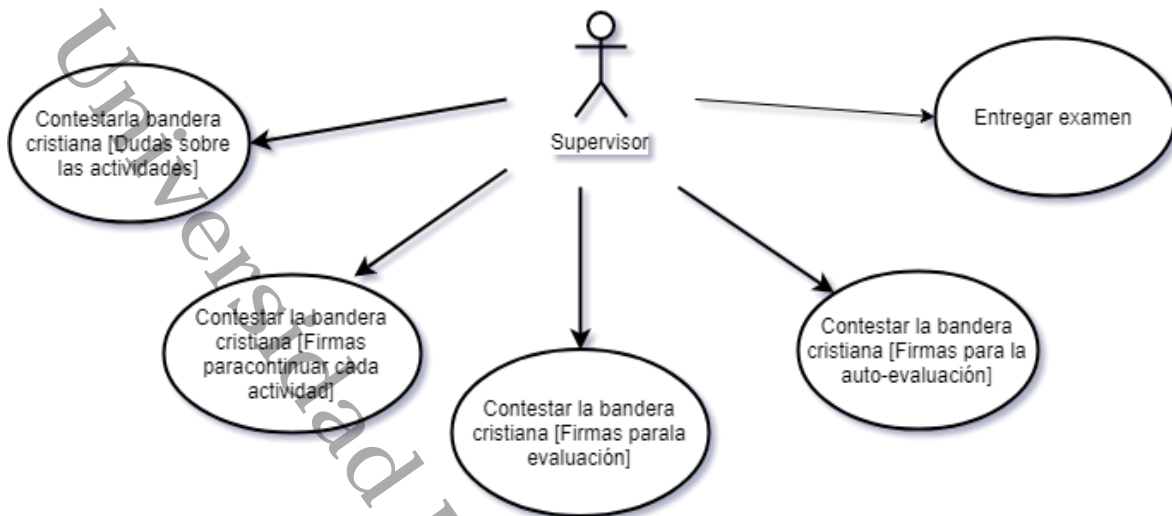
Universidad

Supervisor

Contestarla bandera cristiana [Dudas sobre las actividades]

Entregar examen

Contestar la bandera cristiana [Firmas paracontinuar cada actividad]

Contestar la bandera cristiana [Firmas parala evaluación]

Contestar la bandera cristiana [Firmas para la auto-evaluación]